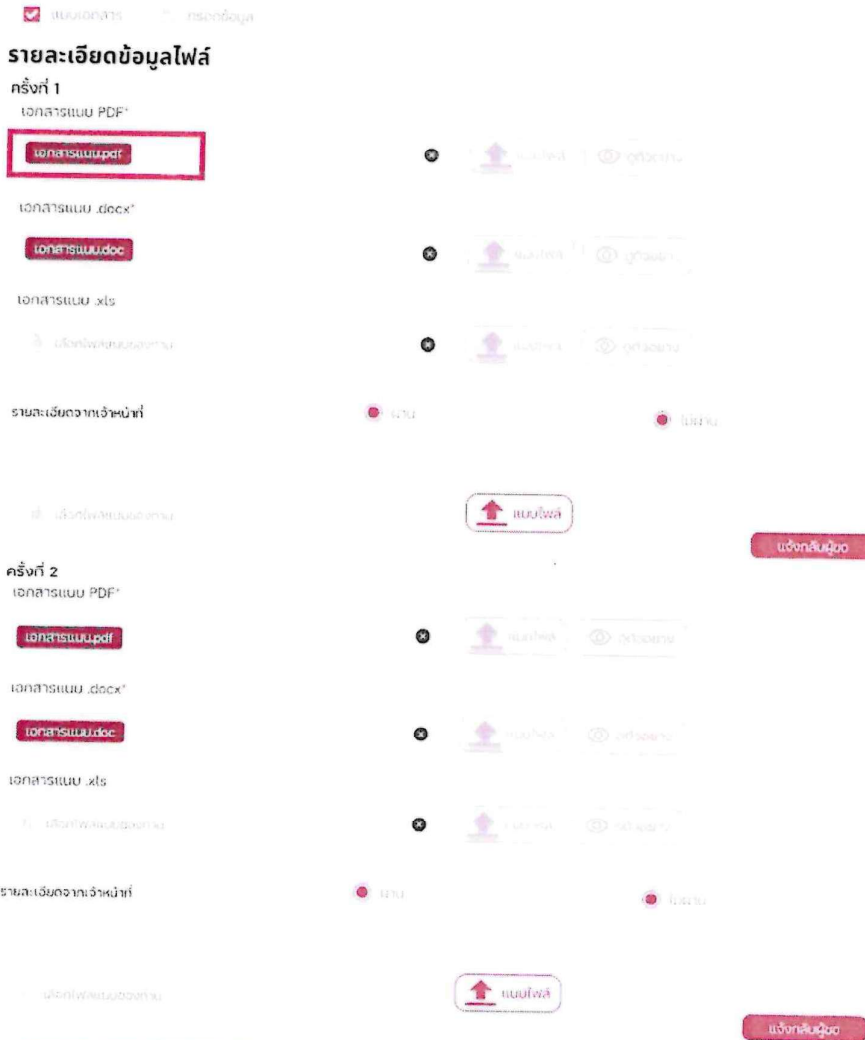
แนบเอกสาร กรอกข้อมูล

รายละเอียดข้อมูลไฟล์

ครั้งที่ 1

เอกสารแนบ PDF*

เอกสารแนบ.pdf

แนบไฟล์ ดูตัวอย่าง

เอกสารแนบ .docx*

เอกสารแนบ.doc

แนบไฟล์ ดูตัวอย่าง

เอกสารแนบ .xls

เลือกไฟล์แนบของท่าน

แนบไฟล์ ดูตัวอย่าง

รายละเอียดจากเจ้าหน้าที่

ผ่าน

ไม่ผ่าน

เลือกไฟล์แนบของท่าน

แนบไฟล์

แจ้งกลับผู้ขอ

ครั้งที่ 2

เอกสารแนบ PDF*

เอกสารแนบ.pdf

แนบไฟล์ ดูตัวอย่าง

เอกสารแนบ .docx*

เอกสารแนบ.doc

แนบไฟล์ ดูตัวอย่าง

เอกสารแนบ .xls

เลือกไฟล์แนบของท่าน

แนบไฟล์ ดูตัวอย่าง

รายละเอียดจากเจ้าหน้าที่

ผ่าน

ไม่ผ่าน

เลือกไฟล์แนบของท่าน

แนบไฟล์

แจ้งกลับผู้ขอ